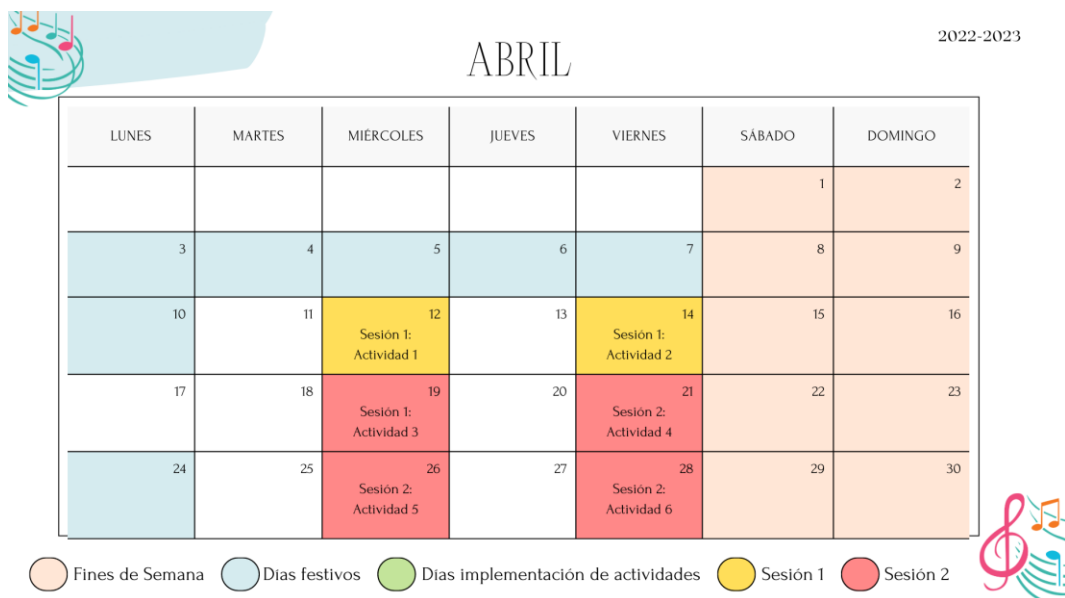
ABRIL

2022-2023

| LUNES | MARTES | MIÉRCOLES | JUEVES | VIERNES | SÁBADO | DOMINGO |
|---|---|---|---|---|---|---|
| | | | | | 1 | 2 |
| 3 | 4 | 5 | 6 | 7 | 8 | 9 |
| 10 | 11 | 12 Sesión 1: Actividad 1 | 13 | 14 Sesión 1: Actividad 2 | 15 | 16 |
| 17 | 18 | 19 Sesión 1: Actividad 3 | 20 | 21 Sesión 2: Actividad 4 | 22 | 23 |
| 24 | 25 | 26 Sesión 2: Actividad 5 | 27 | 28 Sesión 2: Actividad 6 | 29 | 30 |

Fines de Semana  Dias festivos  Dias implementación de actividades  Sesión 1  Sesión 2